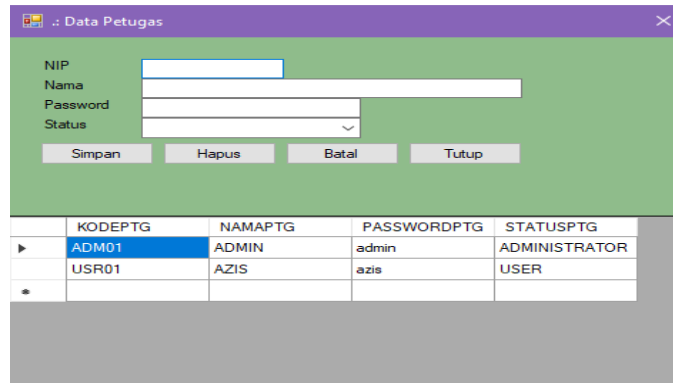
.: Data Petugas

NIP
Nama
Password
Status

Simpan Hapus Batal Tutup

| KODEPTG | NAMAPTG | PASSWORDPTG | STATUSPTG |
|---|---|---|---|
| ADM01 | ADMIN | admin | ADMINISTRATOR |
| USR01 | AZIS | azis | USER |
| | | | |